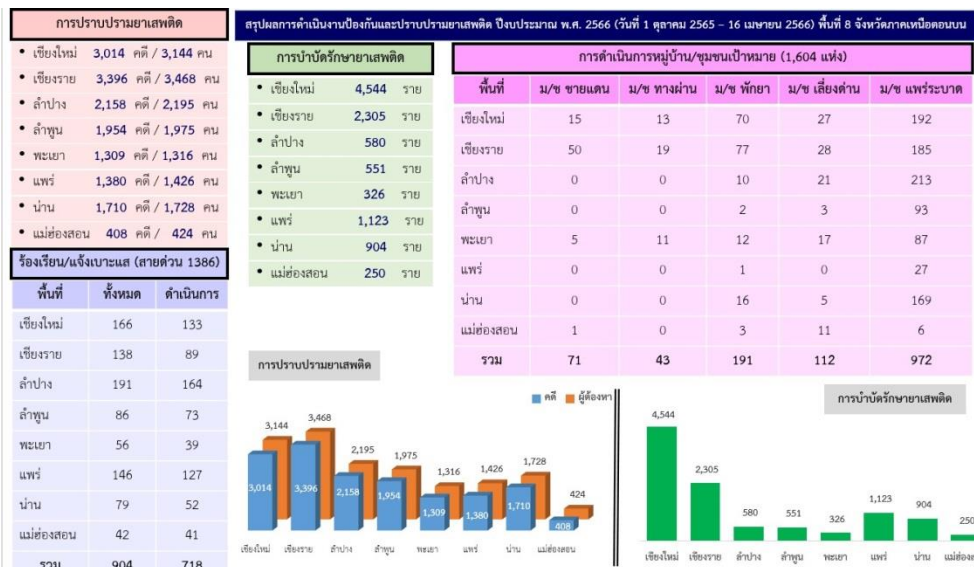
การปราบปรามยาเสพติด

- เชียงใหม่ 3,014 คดี / 3,144 คน
- เชียงราย 3,396 คดี / 3,468 คน
- ลำปาง 2,158 คดี / 2,195 คน
- ลำพูน 1,954 คดี / 1,975 คน
- พะเยา 1,309 คดี / 1,316 คน
- แพร่ 1,380 คดี / 1,426 คน
- น่าน 1,710 คดี / 1,728 คน
- แม่ฮ่องสอน 408 คดี / 424 คน

ร้องเรียน/แจ้งเบาะแส (สายด่วน 1386)

| พื้นที่ | ทั้งหมด | ดำเนินการ |
|---|---|---|
| เชียงใหม่ | 166 | 133 |
| เชียงราย | 138 | 89 |
| ลำปาง | 191 | 164 |
| ลำพูน | 86 | 73 |
| พะเยา | 56 | 39 |
| แพร่ | 146 | 127 |
| น่าน | 79 | 52 |
| แม่ฮ่องสอน | 42 | 41 |
| รวม | 904 | 718 |

สรุปผลการดำเนินงานป้องกันและปราบปรามยาเสพติด ปีงบประมาณ พ.ศ. 2566 (วันที่ 1 ตุลาคม 2565 – 16 เมษายน 2566) พื้นที่ 8 จังหวัดภาคเหนือตอนบน

การบำบัดรักษายาเสพติด

- เชียงใหม่ 4,544 ราย
- เชียงราย 2,305 ราย
- ลำปาง 580 ราย
- ลำพูน 551 ราย
- พะเยา 326 ราย
- แพร่ 1,123 ราย
- น่าน 904 ราย
- แม่ฮ่องสอน 250 ราย

การดำเนินการหมู่บ้าน/ชุมชนเป้าหมาย (1,604 แห่ง)

| พื้นที่ | ม/ช ชายแดน | ม/ช ทางผ่าน | ม/ช พักยา | ม/ช เสี่ยงต่ำน | ม/ช แพร่ระบาด |
|---|---|---|---|---|---|
| เชียงใหม่ | 15 | 13 | 70 | 27 | 192 |
| เชียงราย | 50 | 19 | 77 | 28 | 185 |
| ลำปาง | 0 | 0 | 10 | 21 | 213 |
| ลำพูน | 0 | 0 | 2 | 3 | 93 |
| พะเยา | 5 | 11 | 12 | 17 | 87 |
| แพร่ | 0 | 0 | 1 | 0 | 27 |
| น่าน | 0 | 0 | 16 | 5 | 169 |
| แม่ฮ่องสอน | 1 | 0 | 3 | 11 | 6 |
| รวม | 71 | 43 | 191 | 112 | 972 |

การปราบปรามยาเสพติด

คดี ผู้ต้องหา

3,144 3,468 2,195 1,975 1,316 1,426 1,728 424
3,014 3,396 2,158 1,954 1,309 1,380 1,710 408

เชียงใหม่ เชียงราย ลำปาง ลำพูน พะเยา แพร่ น่าน แม่ฮ่องสอน

การบำบัดรักษายาเสพติด

4,544 2,305 580 551 326 1,123 904 250

เชียงใหม่ เชียงราย ลำปาง ลำพูน พะเยา แพร่ น่าน แม่ฮ่องสอน